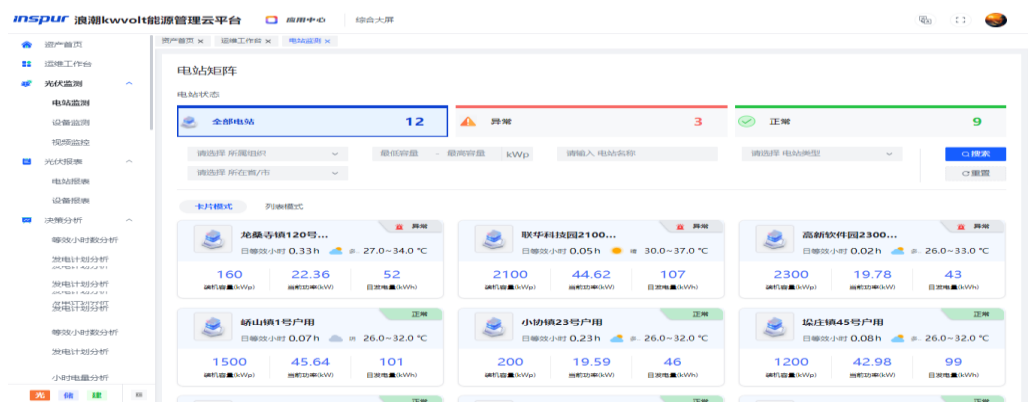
inspur 浪潮kwvolt能源管理云平台 应用中心 综合大屏

资产首页
运维工作台
光伏监测
电站监测
设备监测
视频监控
光伏报表
电站报表
设备报表
决策分析
等效小时数分析
发电计划分析
发电计划分析
发电计划分析
等效小时数分析
发电计划分析
小时电量分析
亮 确 建

资产首页 × 运维工作台 × 电站矩阵 ×

电站矩阵

电站状态

全部电站 12
异常 3
正常 9

请选择 所属组织 最低容量 - 最高容量 kWp 请输入 电站名称 请选择 电站类型 搜索
请选择 所在省/市 重置

卡片模式 列表模式

异常
龙桑寺镇120号...
日等效小时 0.33 h 多... 27.0~34.0 ℃
160 装机容量(kWp)
22.36 当前功率(kW)
52 日发电量(kWh)

异常
联华科技园2100...
日等效小时 0.05 h 晴 30.0~37.0 ℃
2100 装机容量(kWp)
44.62 当前功率(kW)
107 日发电量(kWh)

异常
高新软件园2300...
日等效小时 0.02 h 多... 26.0~33.0 ℃
2300 装机容量(kWp)
19.78 当前功率(kW)
43 日发电量(kWh)

正常
峤山镇1号户用
日等效小时 0.07 h 阴 26.0~32.0 ℃
1500 装机容量(kWp)
45.64 当前功率(kW)
101 日发电量(kWh)

正常
小协镇23号户用
日等效小时 0.23 h 多... 26.0~32.0 ℃
200 装机容量(kWp)
19.59 当前功率(kW)
46 日发电量(kWh)

正常
垛庄镇45号户用
日等效小时 0.08 h 多... 26.0~32.0 ℃
1200 装机容量(kWp)
42.98 当前功率(kW)
99 日发电量(kWh)

正常 正常 正常